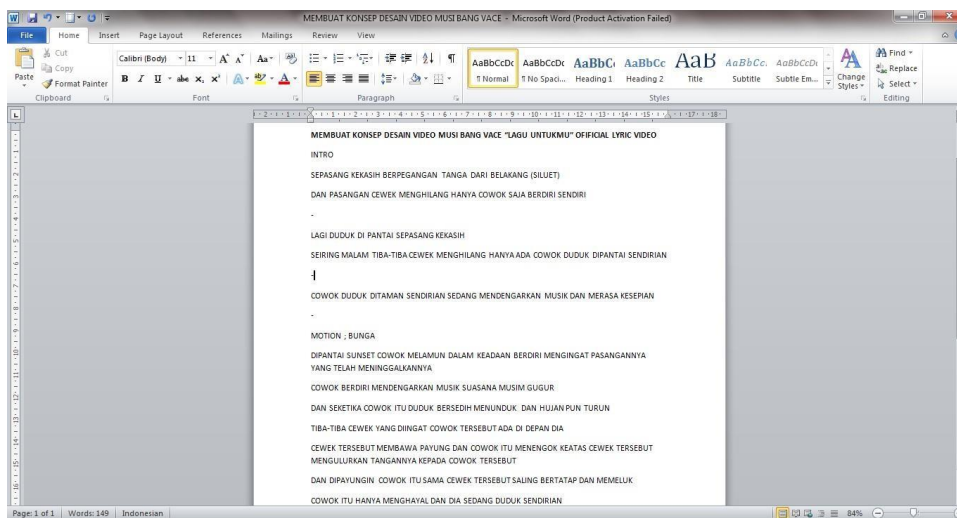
MEMBUAT KONSEP DESAIN VIDEO MUSI BANG VACE - Microsoft Word (Product Activation Failed)

File Home Insert Page Layout References Mailings Review View

Cut
Copy
Paste
Format Painter
Clipboard

Calibri (Body) 11
Font

Paragraph

AaBbCcDc ¶ Normal
AaBbCcDc ¶ No Spaci...
AaBbC Heading 1
AaBbCc Heading 2
AaB Title
AaBbCc. Subtitle
AaBbCcDc Subtle Em...
Change Styles
Styles

Find
Replace
Select
Editing

MEMBUAT KONSEP DESAIN VIDEO MUSI BANG VACE "LAGU UNTUKMU" OFICIAL LYRIC VIDEO

INTRO

SEPASANG KEKASIH BERPEGANGAN TANGA DARI BELAKANG (SILUET)

DAN PASANGAN CEWEK MENGHILANG HANYA COWOK SAJA BERDIRI SENDIRI

-

LAGI DUDUK DI PANTAI SEPASANG KEKASIH

SEIRING MALAM TIBA-TIBA CEWEK MENGHILANG HANYA ADA COWOK DUDUK DIPANTAI SENDIRIAN

-

COWOK DUDUK DITAMAN SENDIRIAN SEDANG MENDENGARKAN MUSIK DAN MERASA KESEPIAN

-

MOTION ; BUNGA

DIPANTAI SUNSET COWOK MELAMUN DALAM KEADAAN BERDIRI MENGINGAT PASANGANNYA YANG TELAH MENINGGALKANNYA

COWOK BERDIRI MENDENGARKAN MUSIK SUASANA MUSIM GUGUR

DAN SEKETIKA COWOK ITU DUDUK BERSEDIH MENUNDUK DAN HUJAN PUN TURUN

TIBA-TIBA CEWEK YANG DIINGAT COWOK TERSEBUT ADA DI DEPAN DIA

CEWEK TERSEBUT MEMBAWA PAYUNG DAN COWOK ITU MENENGOK KEATAS CEWEK TERSEBUT MENGULURKAN TANGANNYA KEPADA COWOK TERSEBUT

DAN DIPAYUNGIN COWOK ITU SAMA CEWEK TERSEBUT SALING BERTATAP DAN MEMELUK

COWOK ITU HANYA MENGHAYAL DAN DIA SEDANG DUDUK SENDIRIAN

Page: 1 of 1 | Words: 149 | Indonesian | 84%